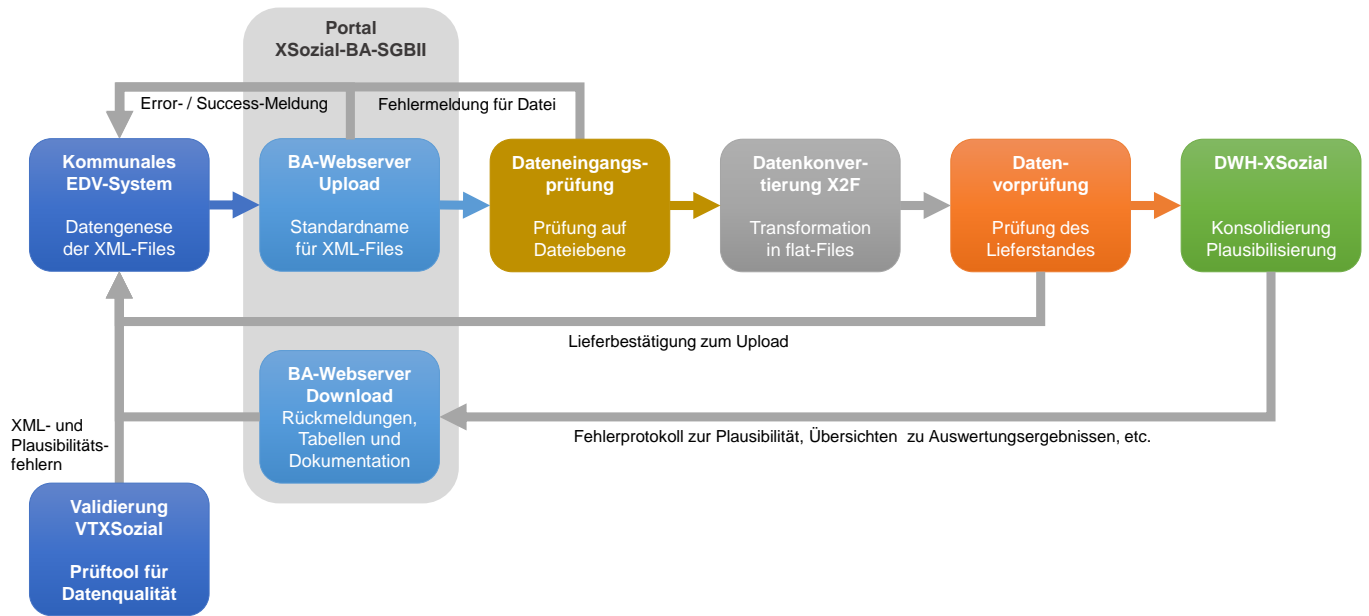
Portal
XSozial-BA-SGBII

Error- / Success-Meldung

Fehlermeldung für Datei

Kommunales EDV-System

Datengenese der XML-Files

BA-Webserver Upload

Standardname für XML-Files

Dateneingangsprüfung

Prüfung auf Dateiebene

Datenkonvertierung X2F

Transformation in flat-Files

Datenvorprüfung

Prüfung des Lieferstandes

DWH-XSozial

Konsolidierung Plausibilisierung

Lieferbestätigung zum Upload

BA-Webserver Download
Rückmeldungen, Tabellen und Dokumentation

XML- und Plausibilitätsfehlern

Fehlerprotokoll zur Plausibilität, Übersichten zu Auswertungsergebnissen, etc.

Validierung VTXSozial

Prüftool für Datenqualität